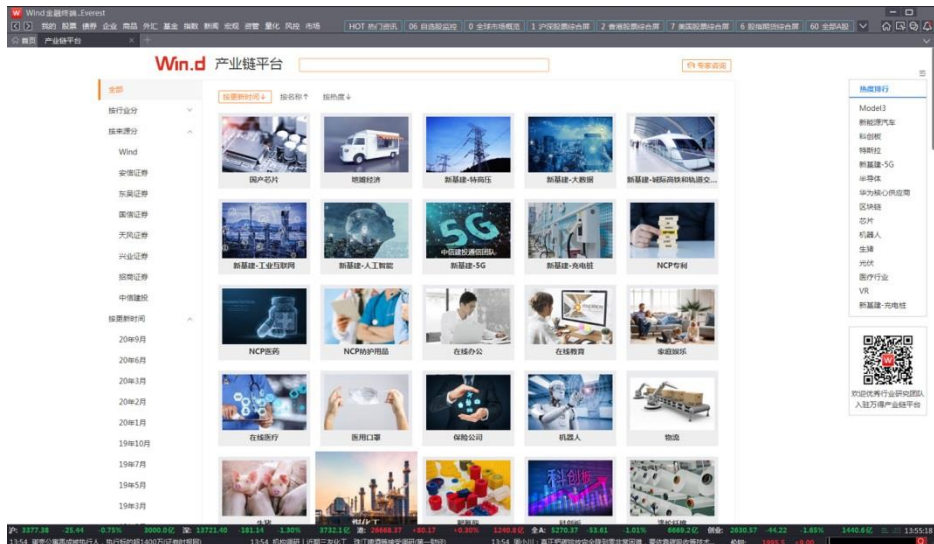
Wind金融终端_Everest

我的 股票 债券 企业 商品 外汇 基金 指数 新闻 宏观 资管 量化 风控 市场

HOT 热门资讯 | 06 自选股监控 | 0 全球市场概览 | 1 沪深股票综合屏 | 2 香港股票综合屏 | 7 美国股票综合屏 | 6 指数期货综合屏 | 60 全部A股

首页 | 产业链平台

Win.d 产业链平台

专家咨询

全部
按行业分
按来源分
Wind
安信证券
东吴证券
国信证券
天风证券
兴业证券
招商证券
中信建投
按更新时间
20年9月
20年6月
20年3月
20年2月
20年1月
19年10月
19年7月
19年5月
19年3月

按更新时间↓ 按名称↑ 按热度↓

国产芯片
地摊经济
新基建-特高压
新基建-大数据
新基建-城际高铁和轨道交...
新基建-工业互联网
新基建-人工智能
新基建-5G
新基建-充电桩
NCP专利
NCP医药
NCP防护用品
在线办公
在线教育
家庭娱乐
在线医疗
医用口罩
保险公司
机器人
物流

热度排行
Model3
新能源汽车
科创板
特斯拉
新基建-5G
半导体
华为核心供应商
区块链
芯片
机器人
生猪
光伏
医疗行业
VR
新基建-充电桩

欢迎优秀行业研究团队入驻万得产业链平台

沪: 3377.38 -25.44 -0.75% 3000.0亿 深: 13721.40 -181.14 -1.30% 3732.1亿 创: 2668.37 +80.17 +0.30% 1240.8亿 全A: 5270.37 -53.61 -1.01% 6889.2亿 创业: 2630.57 -44.22 -1.65% 1440.6亿 13:55:18